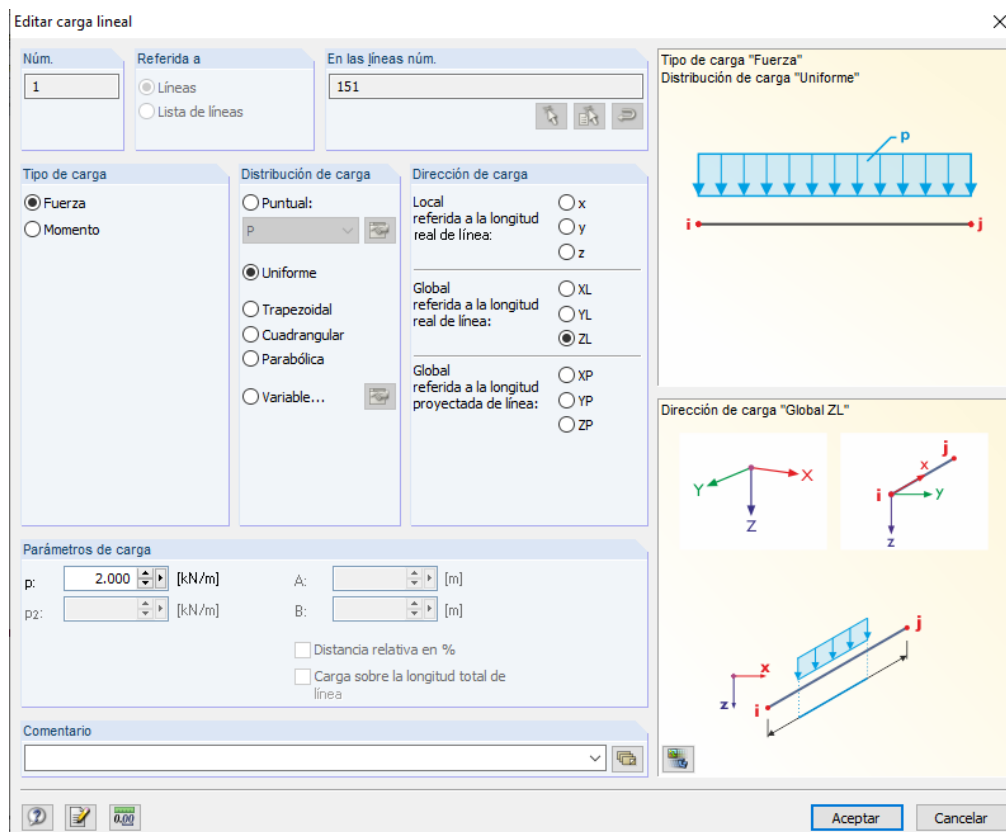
Editar carga lineal

Núm.
1

Referida a
Líneas
Lista de líneas

En las líneas núm.
151

Tipo de carga "Fuerza"
Distribución de carga "Uniforme"

p
i
j

Tipo de carga
Fuerza
Momento

Distribución de carga
Puntual:
P
Uniforme
Trapezoidal
Cuadrangular
Parabólica
Variable...

Dirección de carga
Local referida a la longitud real de línea:
x
y
z
Global referida a la longitud real de línea:
XL
YL
ZL
Global referida a la longitud proyectada de línea:
XP
YP
ZP

Dirección de carga "Global ZL"

Y
X
Z
j
x
i
y
z

Parámetros de carga
p: 2.000 [kN/m]
p2: [kN/m]
A: [m]
B: [m]
Distancia relativa en %
Carga sobre la longitud total de línea

x
z
i
j

Comentario

0.00

Aceptar
Cancelar